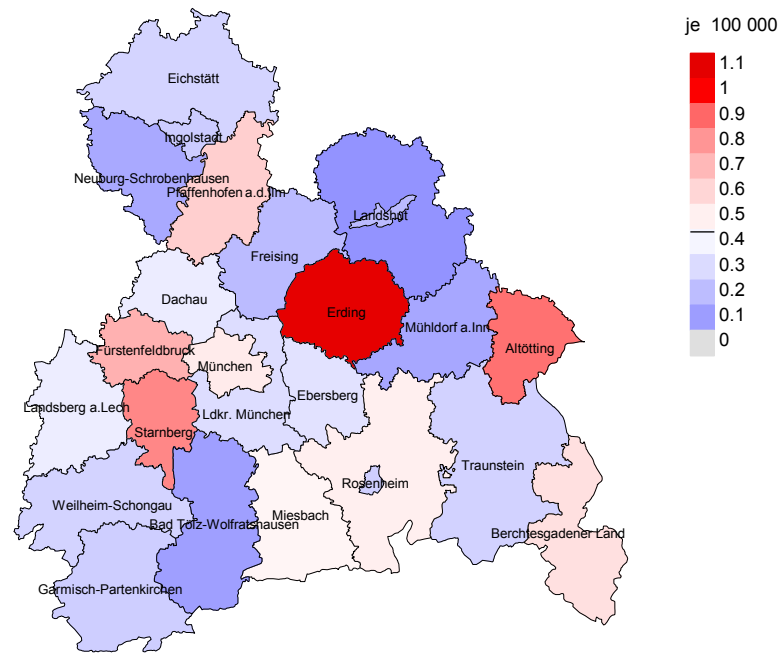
je 100 000
1.1
1
0.9
0.8
0.7
0.6
0.5
0.4
0.3
0.2
0.1
0

Eichstätt
Ingolstadt
Neuburg-Schrobenhausen
Pfaffenhofen a.d.Ilm
Landshut
Freising
Dachau
Erding
Mühldorf a.Inn
Altötting
Fürstenfeldbruck
München
Landsberg a.Lech
Ebersberg
Ldkr. München
Starnberg
Traunstein
Rosenheim
Weilheim-Schongau
Miesbach
Bad Tölz-Wolfratshausen
Berchtesgadener Land
Garmisch-Partenkirchen